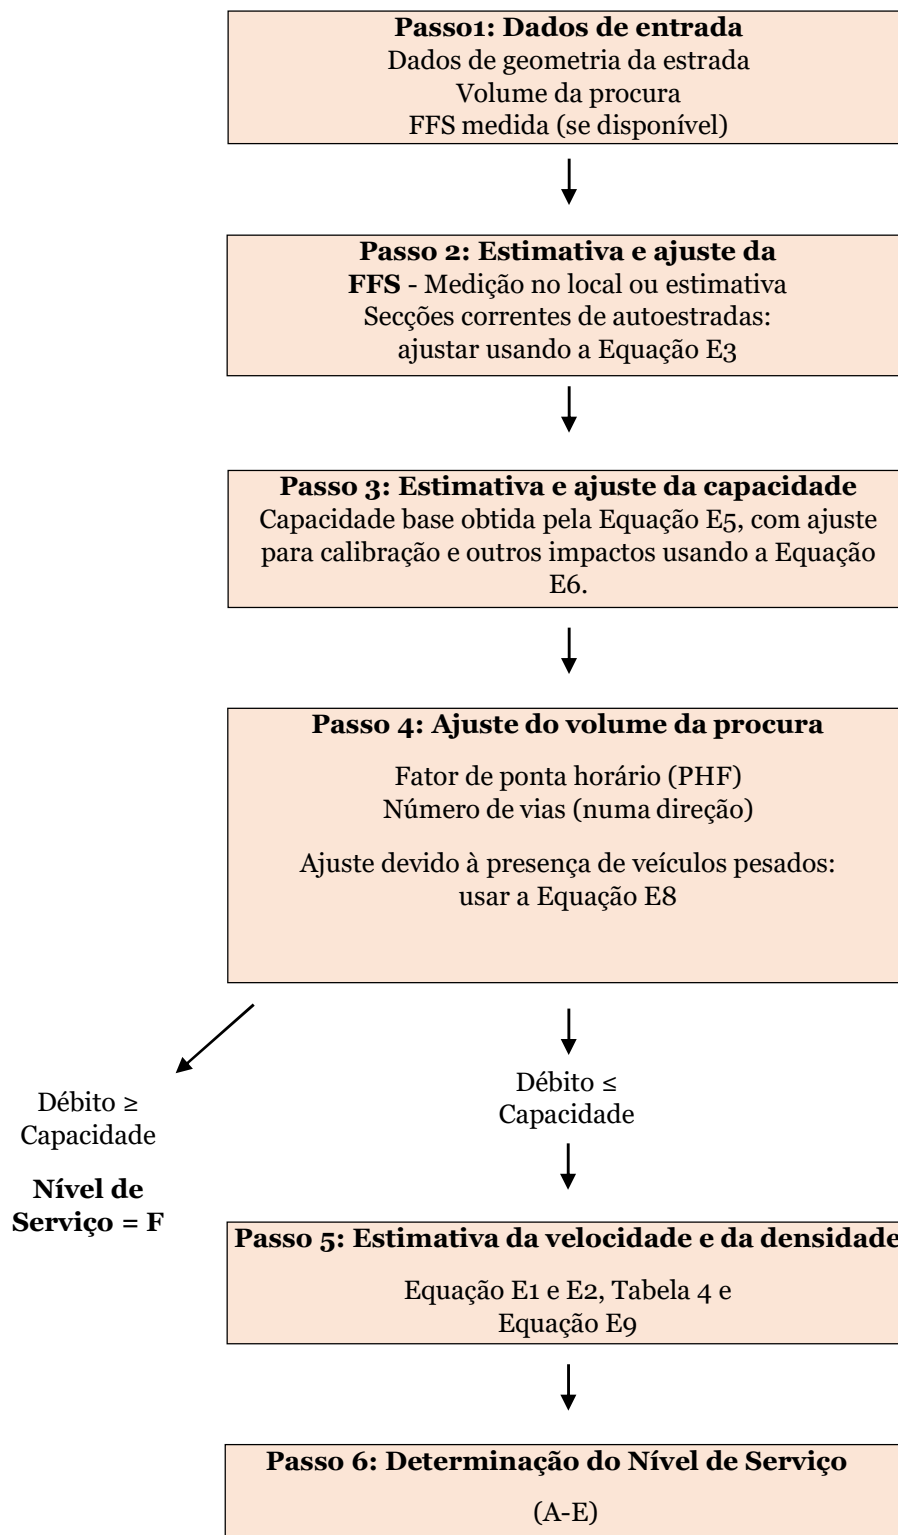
Passo1: Dados de entrada
Dados de geometria da estrada
Volume da procura
FFS medida (se disponível)

Passo 2: Estimativa e ajuste da FFS - Medição no local ou estimativa
Secções correntes de autoestradas: ajustar usando a Equação E3

Passo 3: Estimativa e ajuste da capacidade
Capacidade base obtida pela Equação E5, com ajuste para calibração e outros impactos usando a Equação E6.

Passo 4: Ajuste do volume da procura

Fator de ponta horário (PHF)
Número de vias (numa direção)

Ajuste devido à presença de veículos pesados: usar a Equação E8

Débito ≥ Capacidade

Nível de Serviço = F

Débito ≤ Capacidade

Passo 5: Estimativa da velocidade e da densidade

Equação E1 e E2, Tabela 4 e Equação E9

Passo 6: Determinação do Nível de Serviço

(A-E)